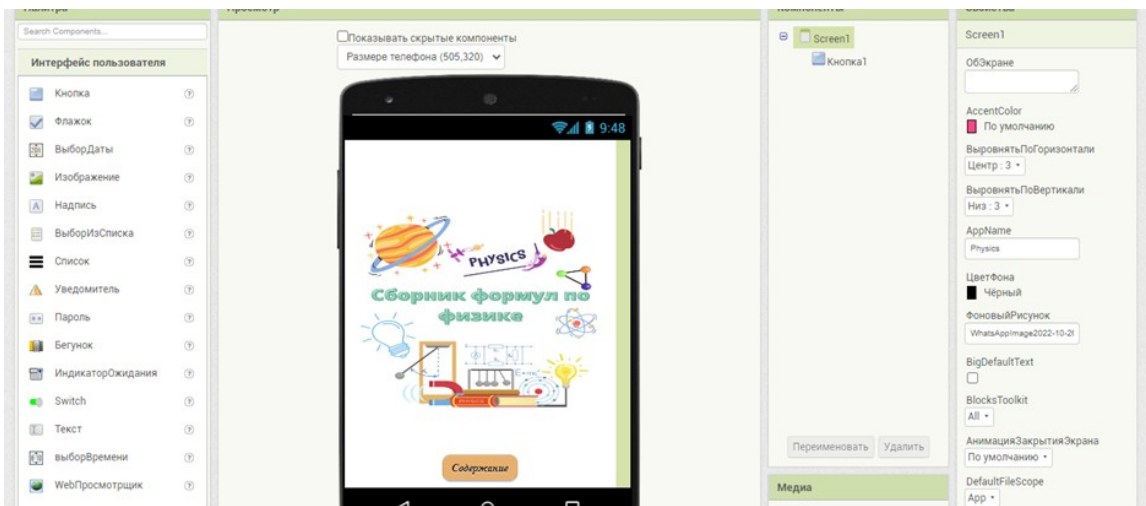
Палитра
Search Components...
Интерфейс пользователя
Кнопка
Флажок
ВыборДаты
Изображение
Надпись
ВыборИзСписка
Список
Уведомитель
Пароль
Бегунок
ИндикаторОжидания
Switch
Текст
выборВремени
WebПросмотрщик

Просмотр
Показывать скрытые компоненты
Размере телефона (505,320)
9:48
PHYSICS
Сборник формул по физике
Содержание

Компоненты
Screen1
Кнопка1
Переименовать
Удалить
Медиа

Свойства
Screen1
ОбЭкране
AccentColor
По умолчанию
ВыровнятьПоГоризонтали
Центр : 3
ВыровнятьПоВертикали
Низ : 3
AppName
Physics
ЦветФона
Чёрный
ФоновыйРисунок
WhatsAppImage2022-10-2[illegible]
BigDefaultText
BlocksToolkit
All
АнимацияЗакрытияЭкрана
По умолчанию
DefaultFileScope
App